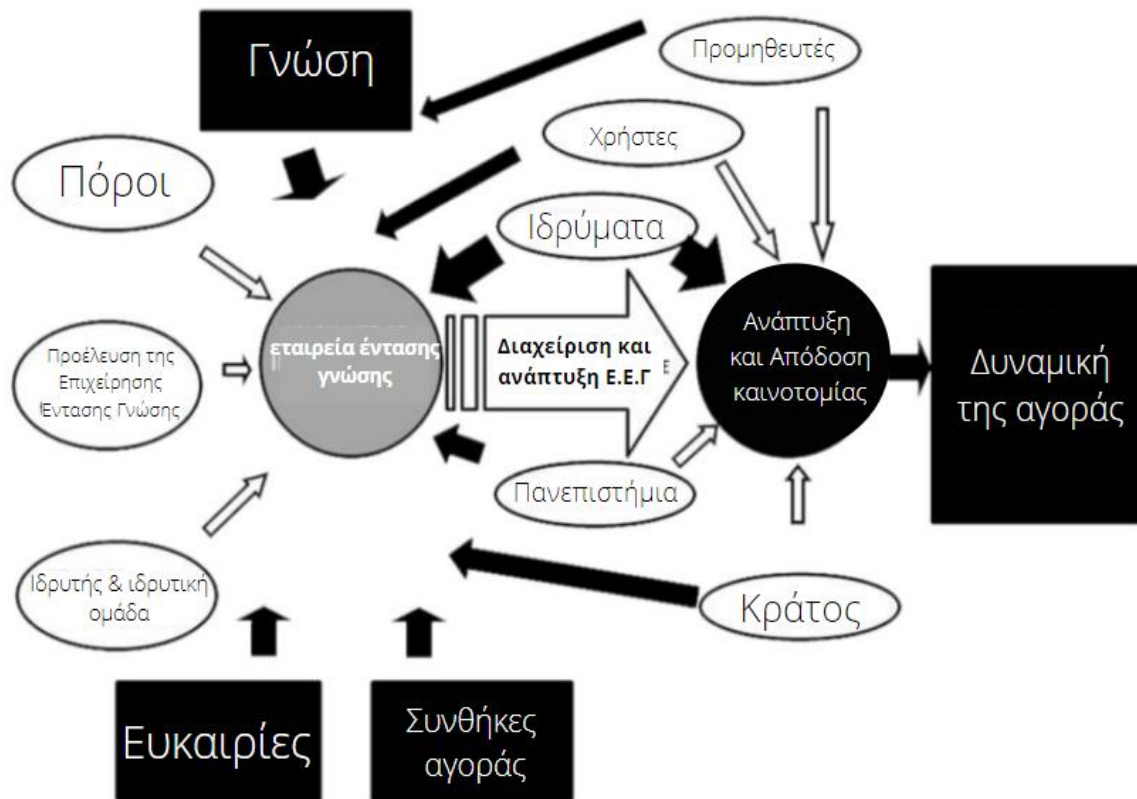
Γνώση

Προμηθευτές

Χρήστες

Πόροι

Ιδρύματα

Προέλευση της Επιχείρησης Έντασης Γνώσης

εταιρεία έντασης γνώσης

Διαχείριση και ανάπτυξη Ε.Ε.Γ

Ανάπτυξη και Απόδοση καινοτομίας

Δυναμική της αγοράς

Πανεπιστήμια

Ιδρυτής & ιδρυτική ομάδα

Κράτος

Ευκαιρίες

Συνθήκες αγοράς